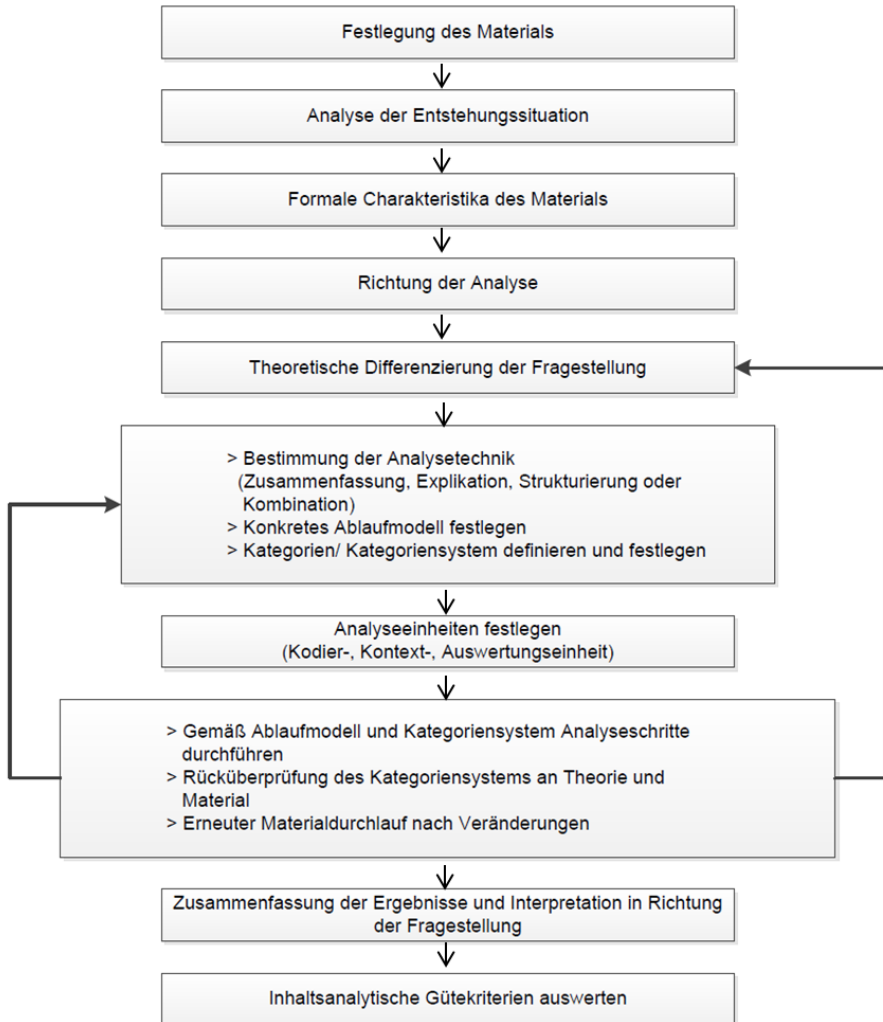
Festlegung des Materials

Analyse der Entstehungssituation

Formale Charakteristika des Materials

Richtung der Analyse

Theoretische Differenzierung der Fragestellung

> Bestimmung der Analysetechnik (Zusammenfassung, Explikation, Strukturierung oder Kombination)
> Konkretes Ablaufmodell festlegen
> Kategorien/ Kategoriensystem definieren und festlegen

Analyseeinheiten festlegen (Kodier-, Kontext-, Auswertungseinheit)

> Gemäß Ablaufmodell und Kategoriensystem Analyseschritte durchführen
> Rücküberprüfung des Kategoriensystems an Theorie und Material
> Erneuter Materialdurchlauf nach Veränderungen

Zusammenfassung der Ergebnisse und Interpretation in Richtung der Fragestellung

Inhaltsanalytische Gütekriterien auswerten